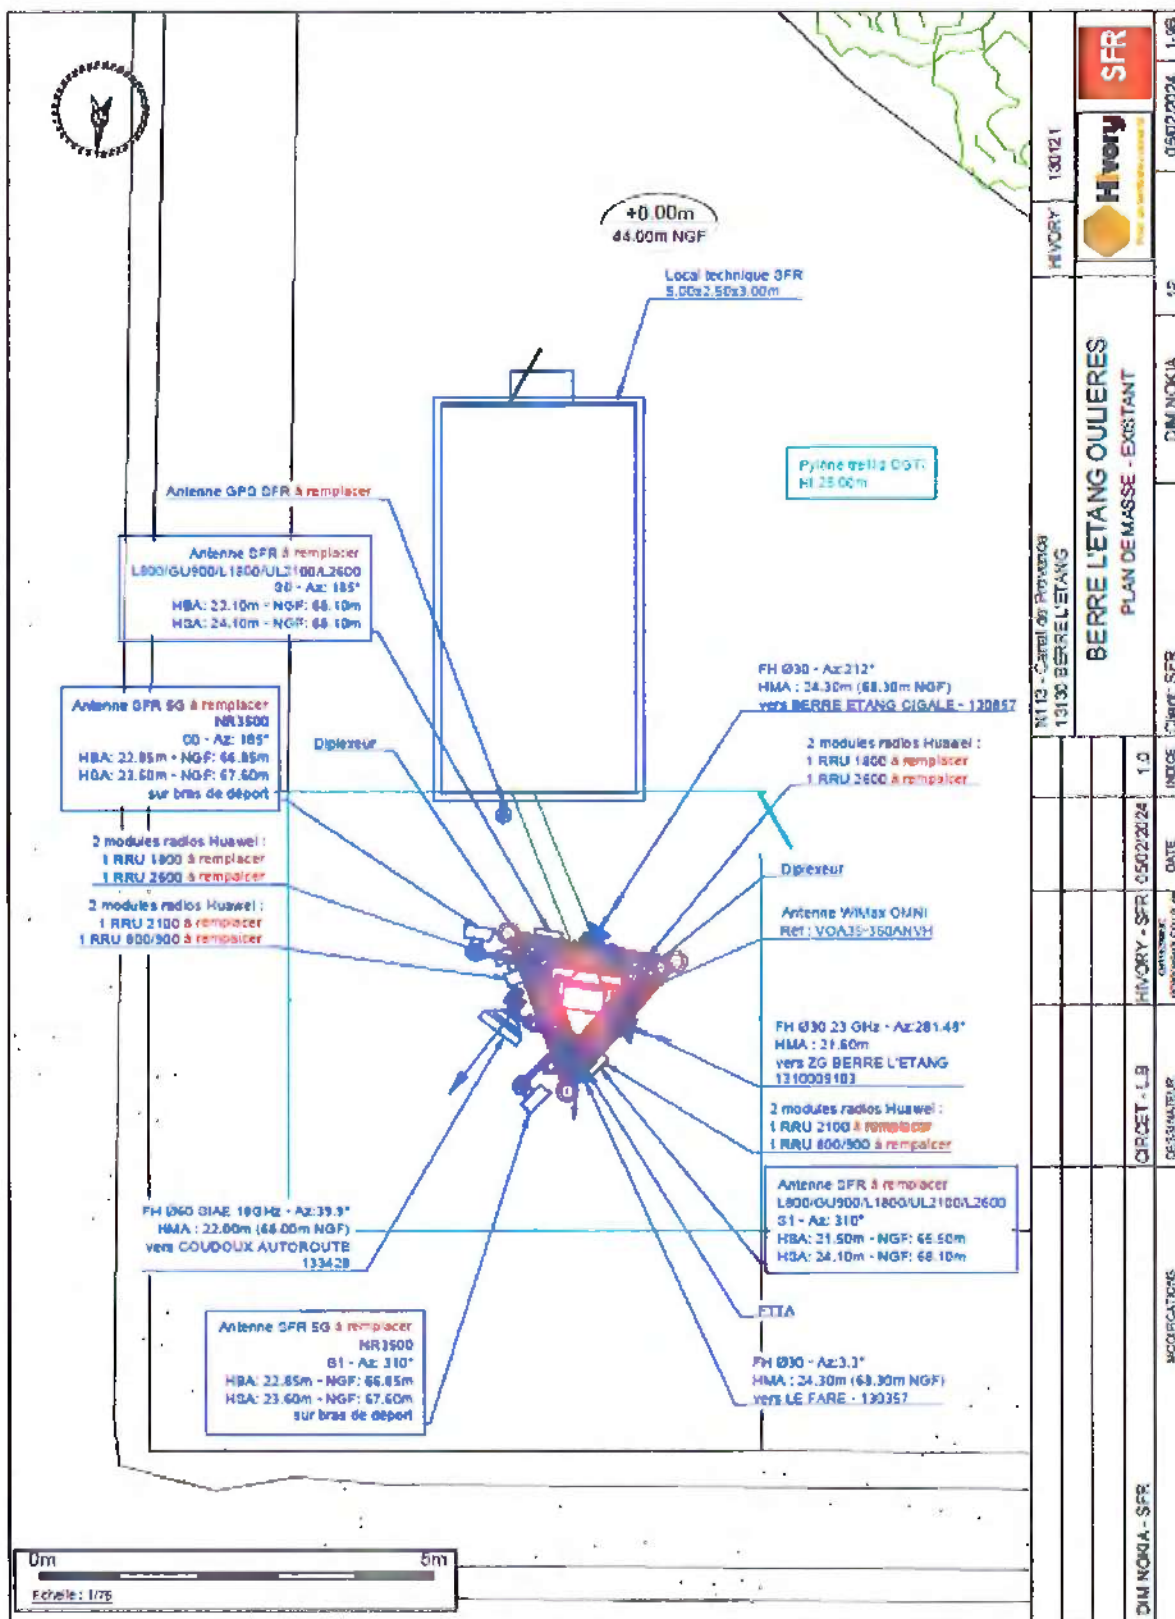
+0.00m
44.00m NGF

Local technique SFR
5.00x2.50x3.00m

Pylône treillis OGT
Ht 25.00m

Antenne GPS SFR à remplacer

Antenne SFR à remplacer
L800/GU900/L1800/UL2100/L2600
S0 - Az: 185°
HBA: 22.10m - NGF: 66.10m
HSA: 24.10m - NGF: 68.10m

Antenne SFR 5G à remplacer
NR3500
S0 - Az: 185°
HBA: 22.85m - NGF: 66.85m
HSA: 23.60m - NGF: 67.60m
sur bras de déport

Diplexeur

FH Ø30 - Az:212°
HMA : 24.30m (68.30m NGF)
vers BERRE ETANG CIGALE - 130857

2 modules radios Huawei :
1 RRU 1800 à remplacer
1 RRU 2600 à rempalcer

2 modules radios Huawei :
1 RRU 1800 à remplacer
1 RRU 2600 à rempalcer

2 modules radios Huawei :
1 RRU 2100 à remplacer
1 RRU 800/900 à rempalcer

Diplexeur

Antenne WiMax OMNI
Ref : VOA35-360ANVH

FH Ø30 23 GHz - Az:281.48°
HMA : 21.60m
vers ZG BERRE L'ETANG
1310009103

2 modules radios Huawei :
1 RRU 2100 à remplacer
1 RRU 800/900 à rempalcer

Antenne SFR à remplacer
L800/GU900/L1800/UL2100/L2600
S1 - Az: 310°
HBA: 21.50m - NGF: 65.50m
HSA: 24.10m - NGF: 68.10m

FH Ø60 SIAE 18GHz - Az:39.5°
HMA : 22.00m (66.00m NGF)
vers COUDOUX AUTOROUTE
133428

TTA

Antenne SFR 5G à remplacer
NR3500
S1 - Az: 310°
HBA: 22.85m - NGF: 66.85m
HSA: 23.60m - NGF: 67.60m
sur bras de déport

FH Ø30 - Az:3.3°
HMA : 24.30m (68.30m NGF)
vers LE FARE - 130357

0m
5m
Echelle : 1/75

SFR
Hivory
HIVORY 130121
N13 - Canal de Provence
13130 BERRE L'ETANG
BERRE L'ETANG OULIERES
PLAN DE MASSE - EXISTANT
Client: SFR
DIM NOKIA
12
05/02/2024
1/85
HIVORY - SFR
05/02/2024
1.0
CIRCET - LB
DIM NOKIA - SFR
DATE
INDICE
DESSINATEUR
MODIFICATIONS